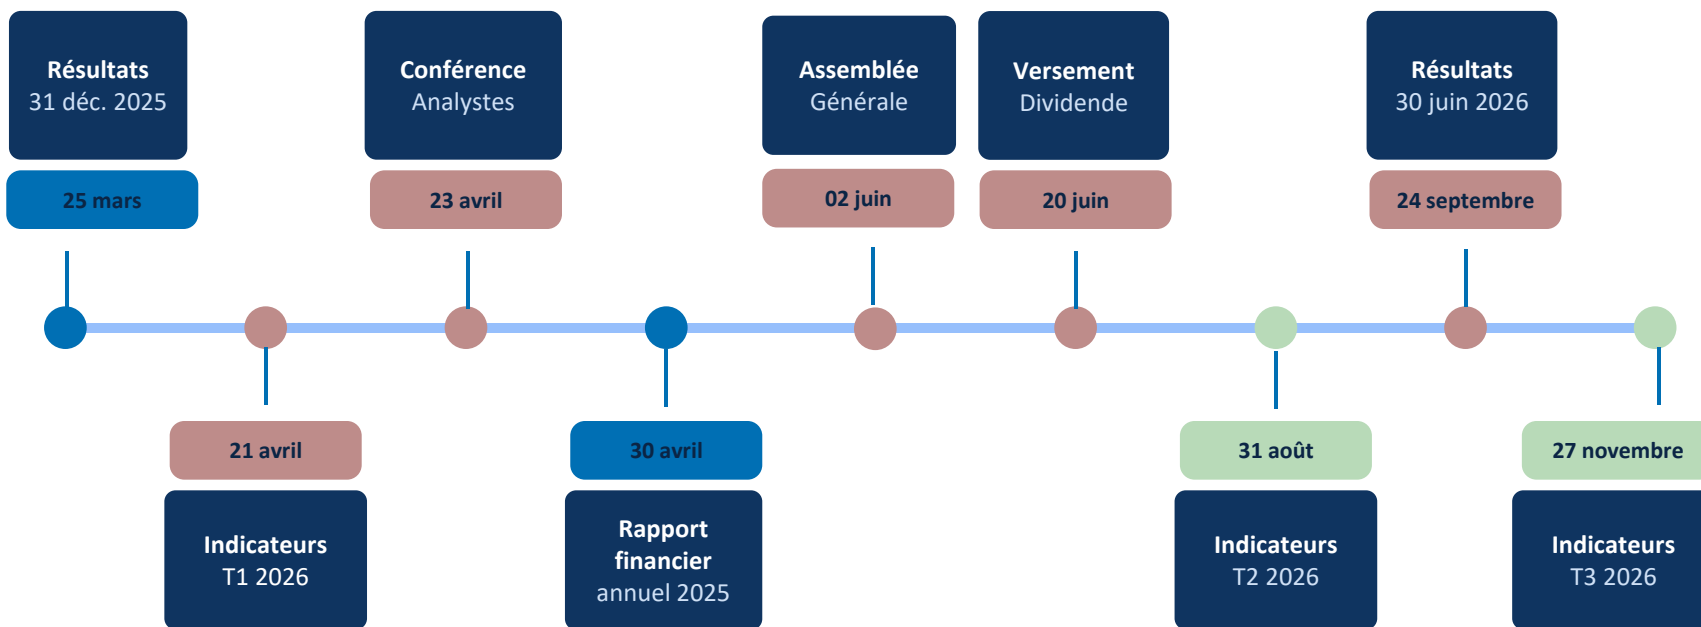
Résultats
31 déc. 2025

25 mars

21 avril

Indicateurs
T1 2026

Conférence
Analystes

23 avril

30 avril

Rapport
financier
annuel 2025

Assemblée
Générale

02 juin

Versement
Dividende

20 juin

31 août

Indicateurs
T2 2026

Résultats
30 juin 2026

24 septembre

27 novembre

Indicateurs
T3 2026